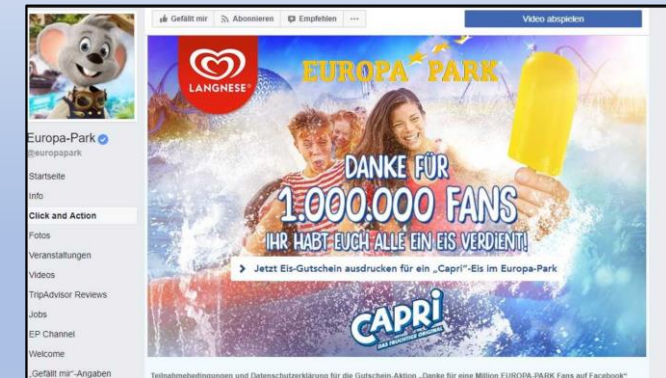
Gefällt mir
Abonnieren
Empfehlen
···
Video abspielen

Europa-Park
@europapark
Startseite
Info
Click and Action
Fotos
Veranstaltungen
Videos
TripAdvisor Reviews
Jobs
EP Channel
Welcome
„Gefällt mir"-Angaben

LANGNESE
EUROPA PARK
DANKE FÜR
1.000.000 FANS
IHR HABT EUCH ALLE EIN EIS VERDIENT!
Jetzt Eis-Gutschein ausdrucken für ein „Capri"-Eis im Europa-Park
CAPRI
DAS FRUCHTIGE ORIGINAL

Teilnahmebedingungen und Datenschutzerklärung für die Gutschein Aktion „Danke für eine Million EUROPA-PARK Fans auf Facebook"